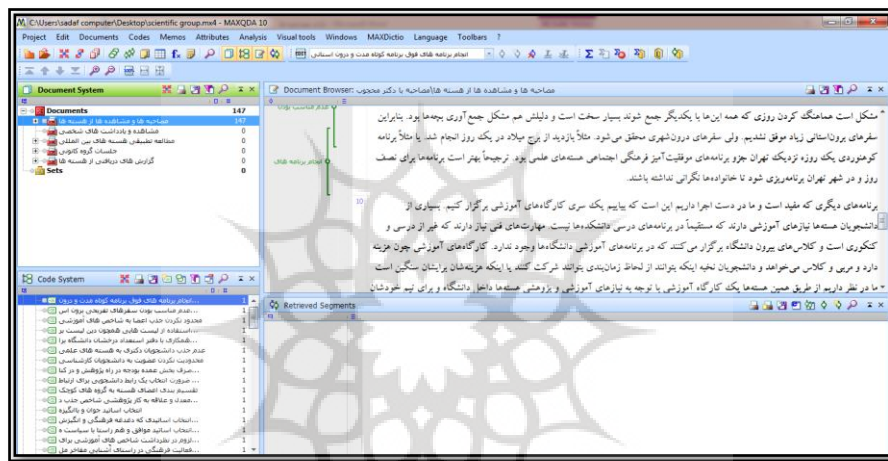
C:\Users\sadef computer\Desktop\scientific group.mx4 - MAXQDA 10

Project Edit Documents Codes Memos Attributes Analysis Visual tools Windows MAXDictio Language Toolbars ?

انجام برنامه های فوق برنامه کوتاه مدت و درون استانی

Document System

Documents 147

مصاحبه ها و مشاهده ها از هسته ها 147

مشاهده و یادداشت های شخصی 0

مطالعه تطبیقی هسته های بین المللی 0

جلسات گروه کانونی 0

گزارش های دریافتی از هسته ها 0

Sets

Document Browser: مصاحبه ها و مشاهده ها از هسته ها\مصاحبه با دکتر محجوب

عدم مناسب بودن

انجام برنامه های

مشکل است هماهنگ کردن روزی که همه اینها با یکدیگر جمع شوند بسیار سخت است و دلیلش هم مشکل جمع آوری بچه ها بود. بنابراین سفرهای برون استانی زیاد موفق نشدیم. ولی سفرهای درون شهری محقق می شود. مثلاً یازدید از برج میلاد در یک روز انجام شد یا مثلاً برنامه کوهنوردی یک روزه نزدیک تهران جزو برنامه های موفقیت آمیز فرهنگی اجتماعی هسته های علمی بود. ترجیحاً بهتر است برنامه ها برای نصف روز و در شهر تهران برنامه ریزی شود تا خانواده ها نگرانی نداشته باشند.

برنامه های دیگری که مفید است و ما در دست اجرا داریم این است که بیاییم یک سری کارگاه های آموزشی برگزار کنیم. بسیاری از دانشجویان هسته ها نیازهای آموزشی دارند که مستقیماً در برنامه های درسی دانشکده ها نیست. مهارت های فنی نیاز دارند که غیر از درسی و کنکوری است و کلاس های بیرون دانشگاه برگزار می کنند که در برنامه های آموزشی دانشگاه ها وجود ندارد. کارگاه های آموزشی چون هزینه داره و مربی و کلاس می خواهد و دانشجویان نخبه اینکه بتوانند از لحاظ زمان بندی بتوانند شرکت کنند یا اینکه هزینه شان برایشان سنگین است ما در نظر داریم از طریق همین هسته ها یک کارگاه آموزشی با توجه به نیازهای آموزشی و پژوهشی هسته ها داخل دانشگاه و برای تیم خودشان

10

Code System

انجام برنامه های فوق برنامه کوتاه مدت و درون ... 1

عدم مناسب بودن سفرهای تفریحی برون اس... 1

محدود نکردن جذب اعضا به شاخص های آموزشی ... 1

استفاده از لیست هایی همچون دین لیست بر... 1

همکاری با دفتر استعداد درخشان دانشگاه برا... 1

عدم جذب دانشجویان دکتری به هسته های علمی ... 1

محدودیت نکردن عضویت به دانشجویان کارشناسی ... 1

صرف بخش عمده بودجه در راه پژوهش و در کنا... 1

ضرورت انتخاب یک رابط دانشجویی برای ارتباط ... 1

تقسیم بندی اعضای هسته به گروه های کوچک ... 1

تعداد و علاقه به کار پژوهشی شاخص جذب د... 1

انتخاب اساتید جوان و باانگیزه ... 1

انتخاب اساتیدی که دغدغه فرهنگی و انگیزش ... 1

انتخاب اساتید موافق و هم راستا با سیاست ه... 1

لزوم در نظر داشتن شاخص های آموزشی برای ... 1

فعالیت فرهنگی در راستای آشنایی مفاخر علمی ... 1

Retrieved Segments